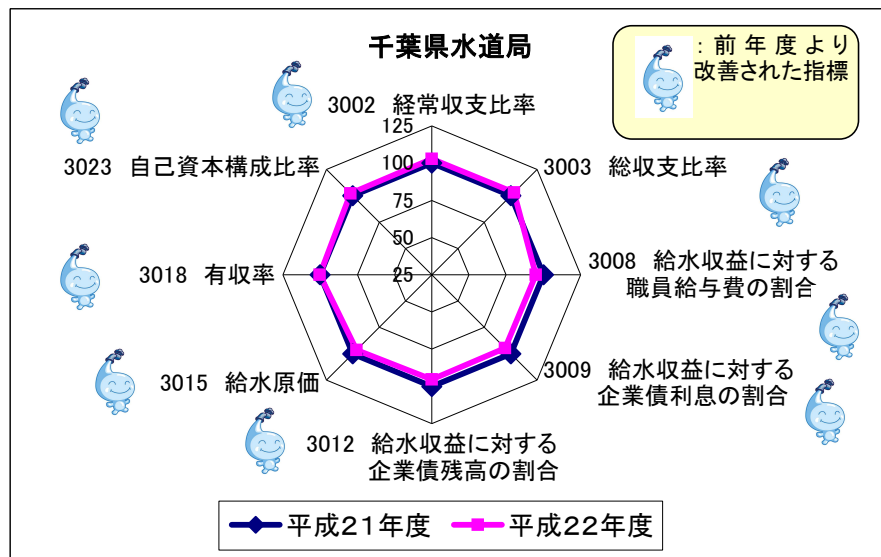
千葉県水道局

：前年度より改善された指標

3002 経常収支比率

125
100
75
50
25

3003 総収支比率

3023 自己資本構成比率

3008 給水収益に対する職員給与費の割合

3018 有収率

3009 給水収益に対する企業債利息の割合

3015 給水原価

3012 給水収益に対する企業債残高の割合

平成21年度
平成22年度